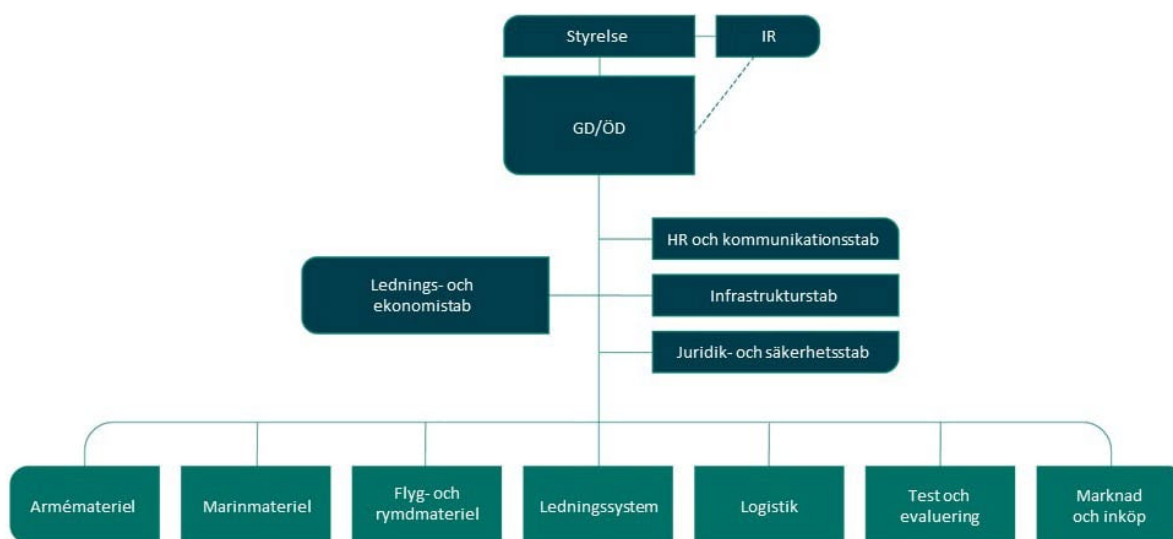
Styrelse

IR

GD/ÖD

HR och kommunikationsstab

Lednings- och ekonomistab

Infrastrukturstab

Juridik- och säkerhetsstab

Armémateriel

Marinmateriel

Flyg- och rymdmateriel

Ledningssystem

Logistik

Test och evaluering

Marknad och inköp